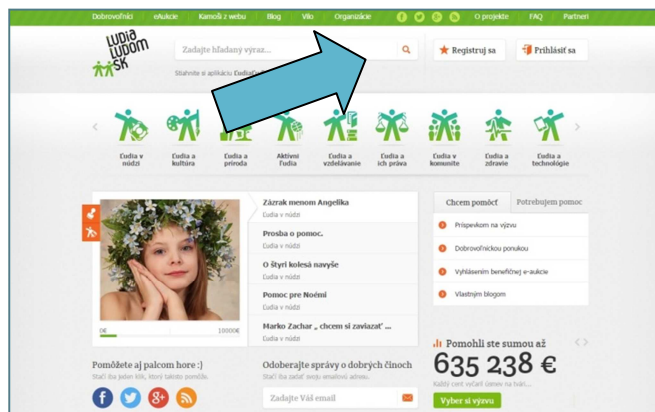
Dobrovoľníci eAukcie Kamoši z webu Blog Vlo Organizácie O projekte FAQ Partneri

ĽUDIA ĽUDOM SK

Zadajte hľadaný výraz...

Stiahnite si aplikáciu Ľudia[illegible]

Registruj sa

Prihlásiť sa

Ľudia v núdzi
Ľudia a kultúra
Ľudia a príroda
Aktívni ľudia
Ľudia a vzdelávanie
Ľudia a ich práva
Ľudia v komunite
Ľudia a zdravie
Ľudia a technológie

0€
10000€

Zázrak menom Angelika
Ľudia v núdzi

Prosba o pomoc.
Ľudia v núdzi

O štyri kolesá navyše
Ľudia v núdzi

Pomoc pre Noémi
Ľudia v núdzi

Marko Zachar „ chcem si zaviazať" ...
Ľudia v núdzi

Chcem pomôcť
Potrebujem pomoc

Príspevkom na výzvu
Dobrovoľníckou ponukou
Vyhlásením benefičnej e-aukcie
Vlastným blogom

Pomôžete aj palcom hore :)
Stačí iba jeden klik, ktorý takisto pomôže.

Odoberajte správy o dobrých činoch
Stačí iba zadať svoju emailovú adresu.

Zadajte Váš email

Pomohli ste sumou až
635 238 €
Každý cent vyčarí úsmev na tvári...

Vyber si výzvu